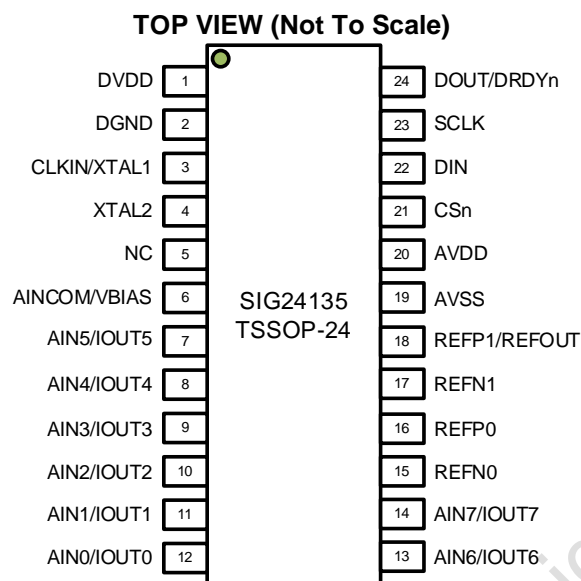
TOP VIEW (Not To Scale)

DVDD 1
DGND 2
CLKIN/XTAL1 3
XTAL2 4
NC 5
AINCOM/VBIAS 6
AIN5/IOUT5 7
AIN4/IOUT4 8
AIN3/IOUT3 9
AIN2/IOUT2 10
AIN1/IOUT1 11
AIN0/IOUT0 12

SIG24135
TSSOP-24

24 DOUT/DRDYn
23 SCLK
22 DIN
21 CSn
20 AVDD
19 AVSS
18 REFP1/REFOUT
17 REFN1
16 REFP0
15 REFN0
14 AIN7/IOUT7
13 AIN6/IOUT6